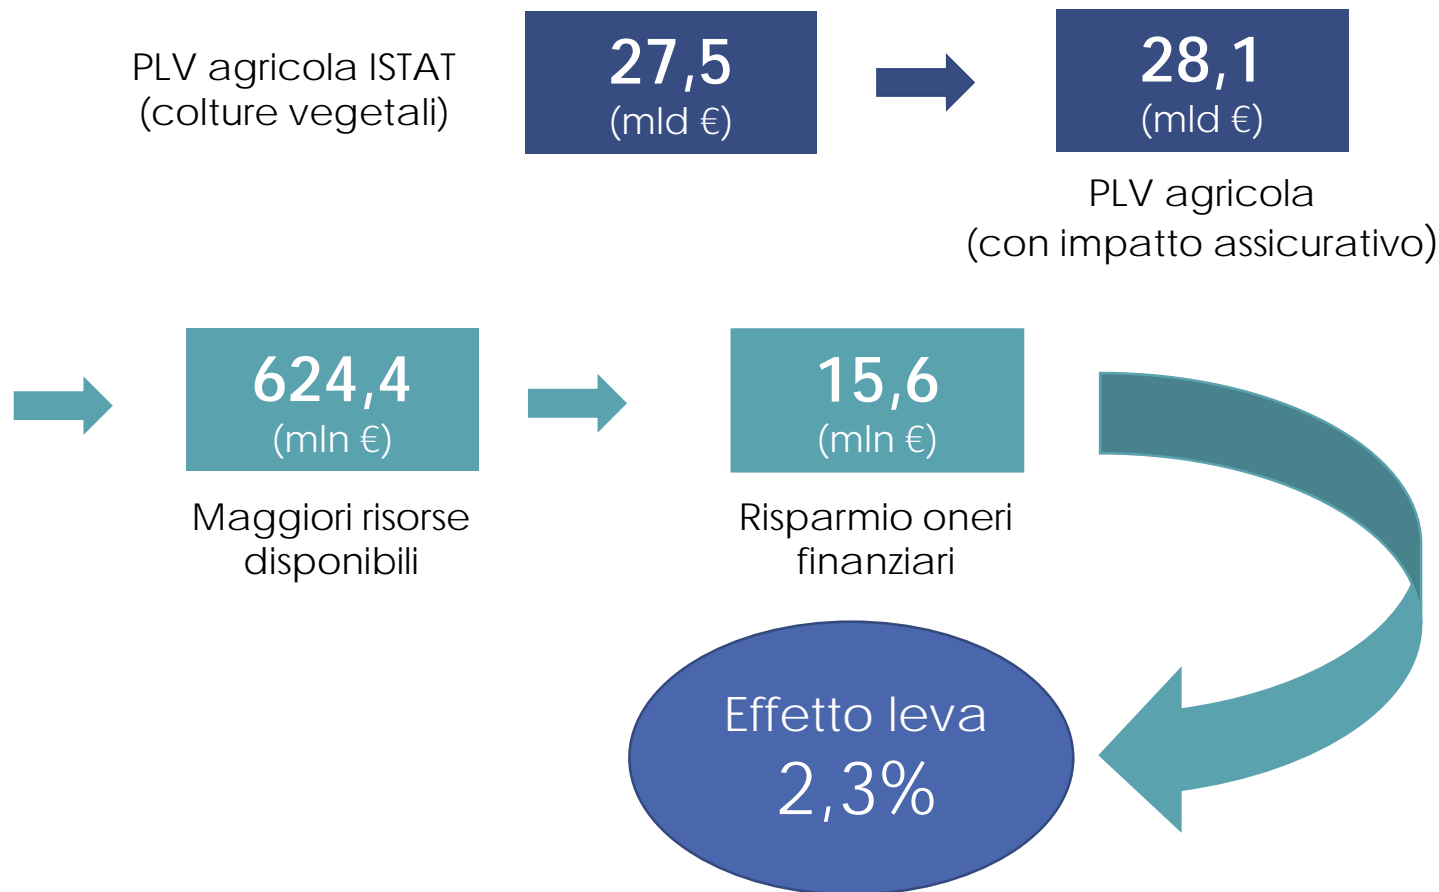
PLV agricola ISTAT (colture vegetali)

27,5
(mld €)

28,1
(mld €)

PLV agricola
(con impatto assicurativo)

624,4
(mln €)

Maggiori risorse disponibili

15,6
(mln €)

Risparmio oneri finanziari

Effetto leva
2,3%